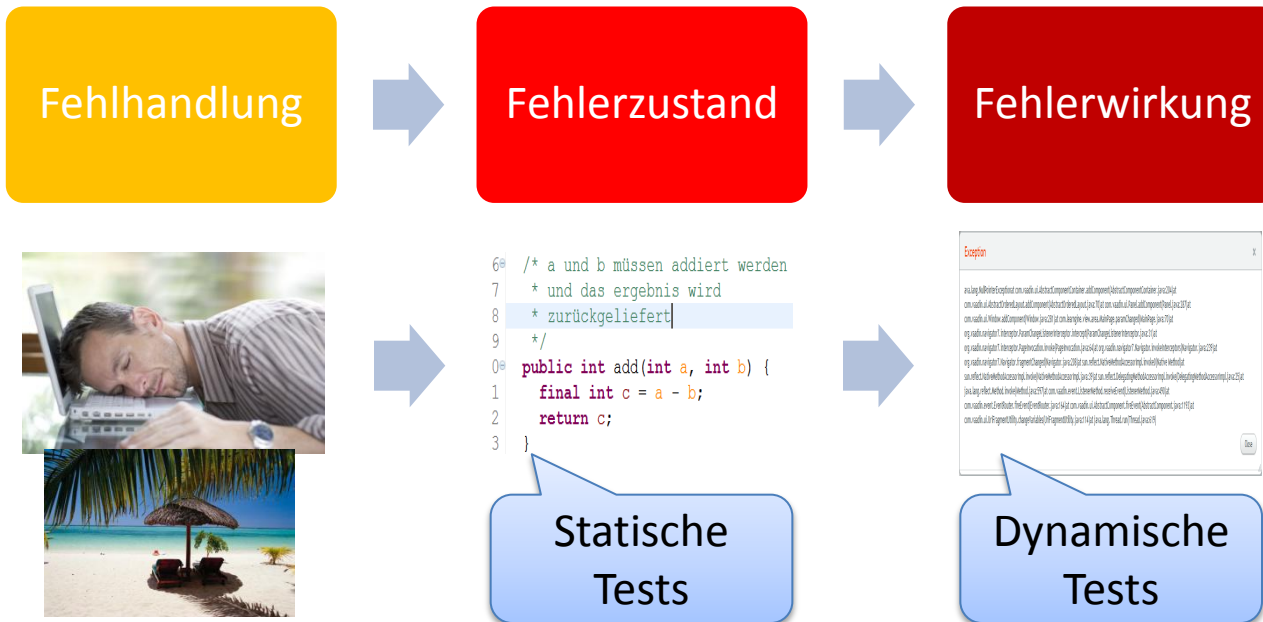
Fehlhandlung

Fehlerzustand

Fehlerwirkung

6 /* a und b müssen addiert werden
7 * und das ergebnis wird
8 * zurückgeliefert
 */
0 public int add(int a, int b) {
1 final int c = a - b;
2 return c;
3 }

Exception

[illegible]

Close

Statische Tests

Dynamische Tests